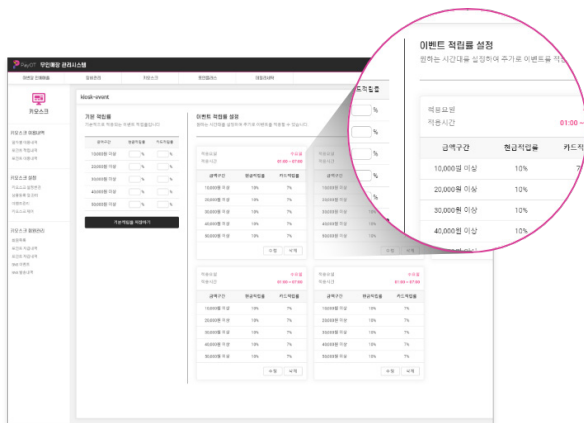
PayOT 무인매장 관리시스템

키오스크

kiosk-event

기본 적립률

기본적립률 저장하기

이벤트 적립률 설정

| 금액구간 | 현금적립율 | 카드적립율 |
|---|---|---|
| 10,000원 이상 | 10% | 7% |
| 20,000원 이상 | 10% | 7% |
| 30,000원 이상 | 10% | 7% |
| 40,000원 이상 | 10% | 7% |
| 50,000원 이상 | 10% | 7% |

수정 삭제

이벤트 적립률 설정

원하는 시간대를 설정하여 주기로 이벤트를

적용요일
적용시간
01:00 ~

카드적립률

| 금액구간 | 현금적립율 | 카드적 |
|---|---|---|
| 10,000원 이상 | 10% | 7 |
| 20,000원 이상 | 10% | |
| 30,000원 이상 | 10% | |
| 40,000원 이상 | 10% | |